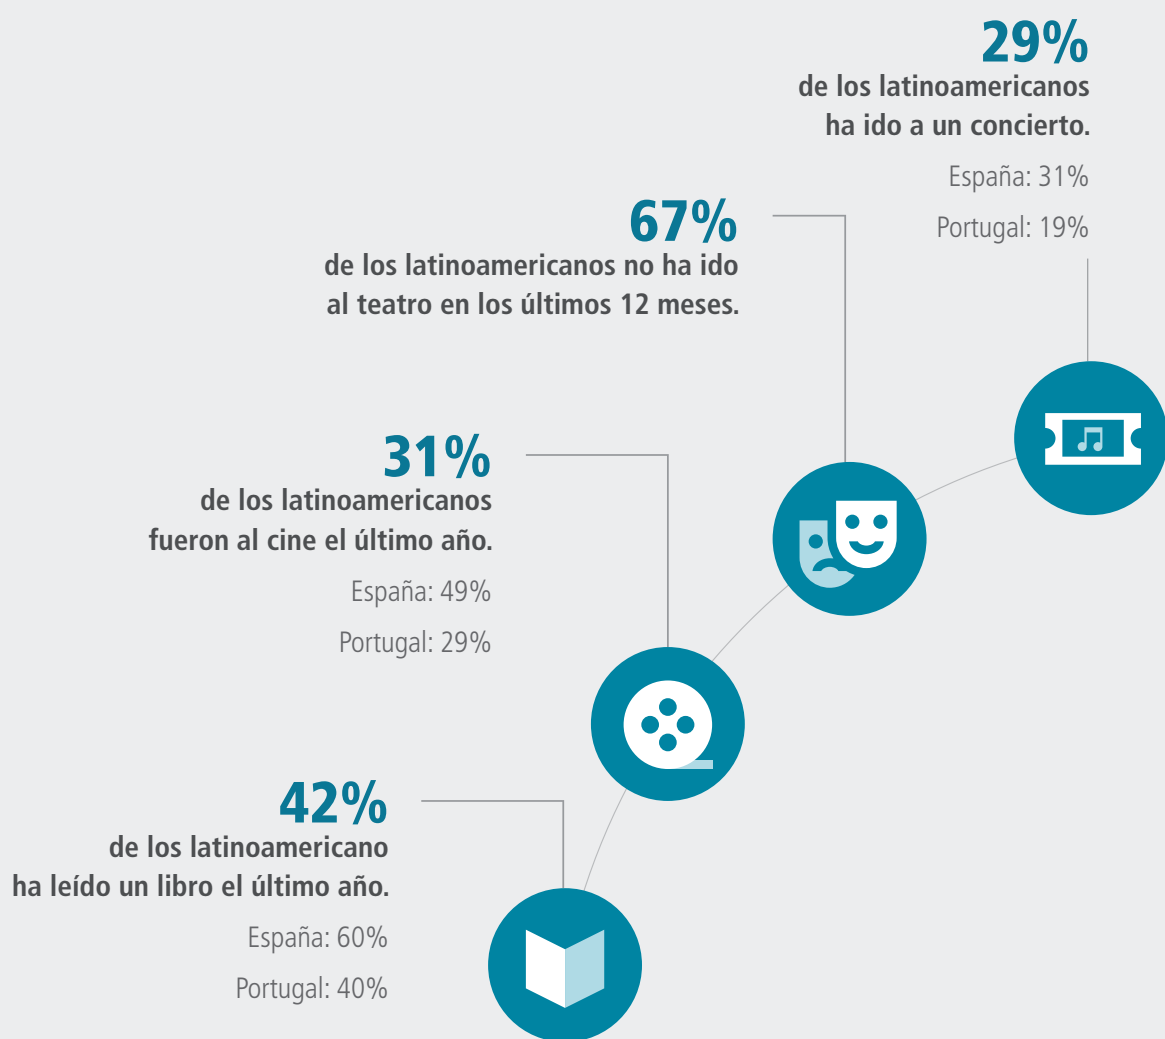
29%
de los latinoamericanos ha ido a un concierto.

España: 31%

Portugal: 19%

67%
de los latinoamericanos no ha ido al teatro en los últimos 12 meses.

31%
de los latinoamericanos fueron al cine el último año.

España: 49%

Portugal: 29%

42%
de los latinoamericano ha leído un libro el último año.

España: 60%

Portugal: 40%